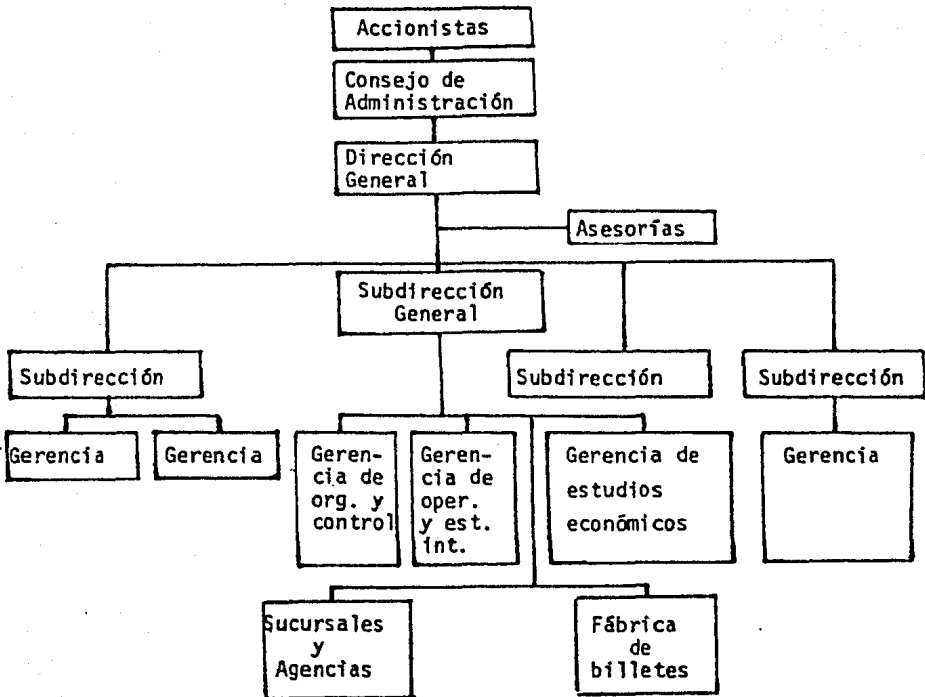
Accionistas

Consejo de Administración

Dirección General

Asesorías

Subdirección General

Subdirección

Subdirección

Subdirección

Gerencia

Gerencia

Gerencia de org. y control

Gerencia de oper. y est. int.

Gerencia de estudios económicos

Gerencia

Sucursales y Agencias

Fábrica de billetes